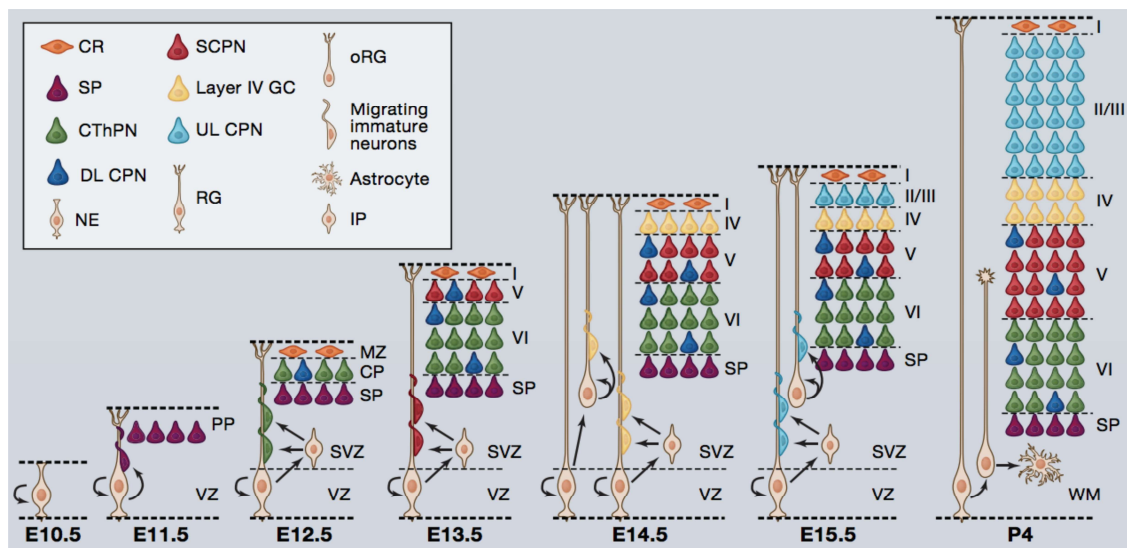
CR
SP
CThPN
DL CPN
NE
SCPN
Layer IV GC
UL CPN
RG
oRG
Migrating immature neurons
Astrocyte
IP

I
II/III
IV
V
VI
SP
WM

I
II/III
IV
V
VI
SP
SVZ
VZ

I
IV
V
VI
SP
SVZ
VZ

I
V
VI
SP
SVZ
VZ

MZ
CP
SP
SVZ
VZ

PP
VZ

E10.5
E11.5
E12.5
E13.5
E14.5
E15.5
P4